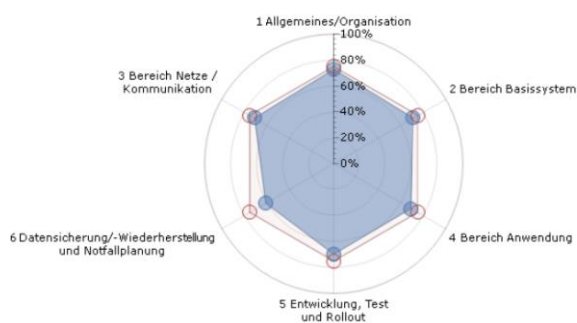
1 Allgemeines/Organisation

100%
80%
60%
40%
20%
0%

3 Bereich Netze / Kommunikation

2 Bereich Basissystem

6 Datensicherung/-Wiederherstellung und Notfallplanung

4 Bereich Anwendung

5 Entwicklung, Test und Rollout